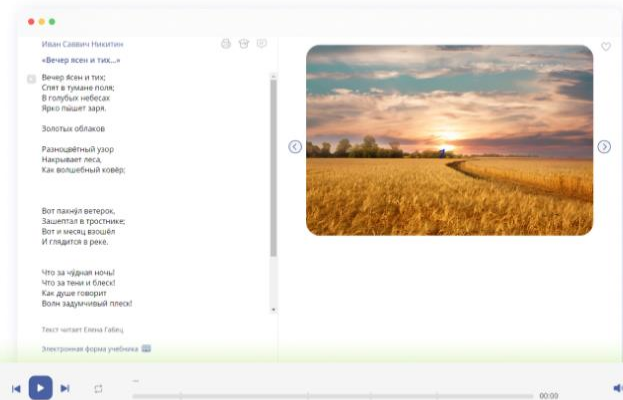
Иван Саввич Никитин

«Вечер ясен и тих...»

Вечер ясен и тих;
Спит в тумане поля;
В голубых небесах
Ярко пышет заря.

Золотых облаков

Разноцветный узор
Накрывает леса,
Как волшебный ковёр;

Вот пахнул ветерок,
Зашептал в тростнике;
Вот и месяц взошёл
И глядится в реке.

Что за чудная ночь!
Что за тени и блеск!
Как душе говорит
Волн задумчивый плеск!

Текст читает Елена Габец

Электронная форма учебника

00:00